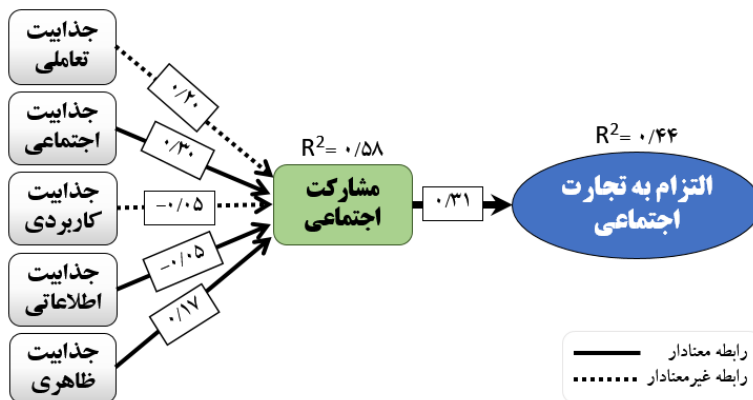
جذابیت تعاملی

جذابیت اجتماعی

جذابیت کاربردی

جذابیت اطلاعاتی

جذابیت ظاهری

۰/۲۰

۰/۳۰

-۰/۰۵

-۰/۰۵

۰/۱۷

$R^2$= ۰/۵۸

مشارکت اجتماعی

۰/۳۱

$R^2$= ۰/۴۴

التزام به تجارت اجتماعی

رابطه معنادار

رابطه غیرمعنادار